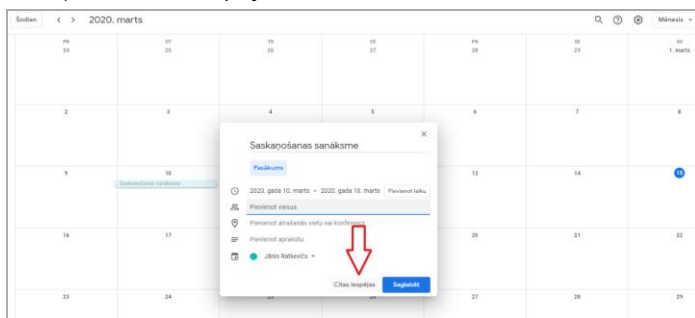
Šodien < > 2020. marts

Mēnesis

| PR 24 | OT 25 | TR 26 | CE 27 | PK 28 | SE 29 | SV 1. marts |
|---|---|---|---|---|---|---|
| 2 | 3 | 4 | 5 | 6 | 7 | 8 |
| 9 | 10 Saskaņošanas sanāksme | | | 13 | 14 | 15 |
| 16 | 17 | | | 20 | 21 | 22 |
| 23 | 24 | | | 27 | 28 | 29 |

×

Saskaņošanas sanāksme

Pasākums

2020. gada 10. marts – 2020. gada 10. marts Pievienot laiku

Pievienot viesus

Pievienot atrašanās vietu vai konferenci

Pievienot aprakstu

Jānis Ratkevičs

Citas iespējas Saglabāt